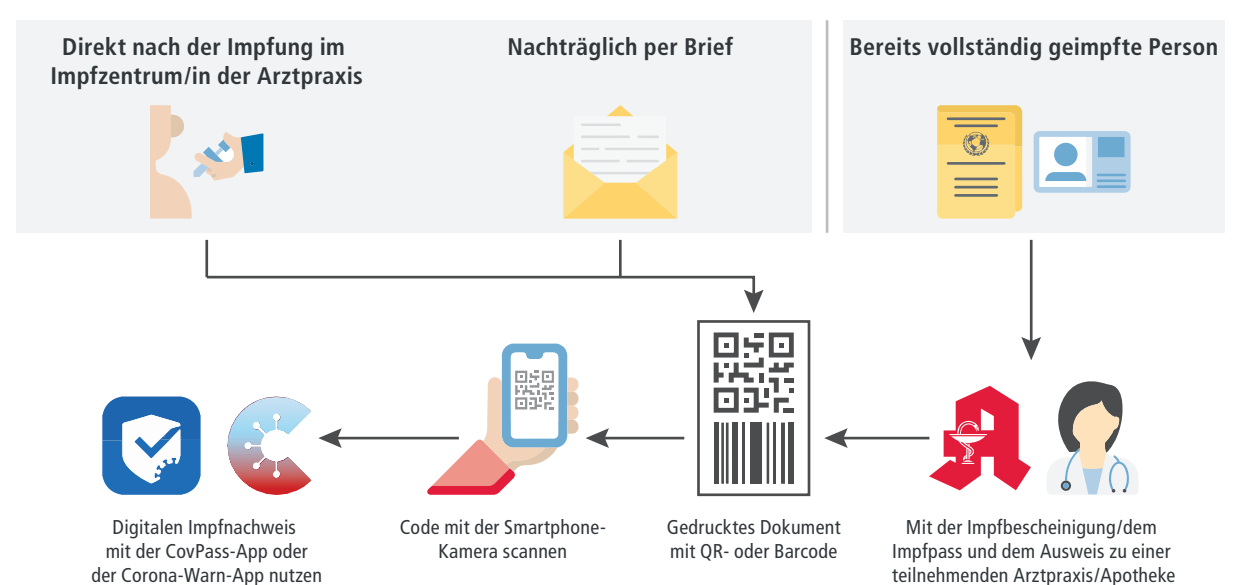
Direkt nach der Impfung im Impfzentrum/in der Arztpraxis

Nachträglich per Brief

Bereits vollständig geimpfte Person

Digitalen Impfnachweis mit der CovPass-App oder der Corona-Warn-App nutzen

Code mit der Smartphone-Kamera scannen

Gedrucktes Dokument mit QR- oder Barcode

Mit der Impfbescheinigung/dem Impfpass und dem Ausweis zu einer teilnehmenden Arztpraxis/Apotheke